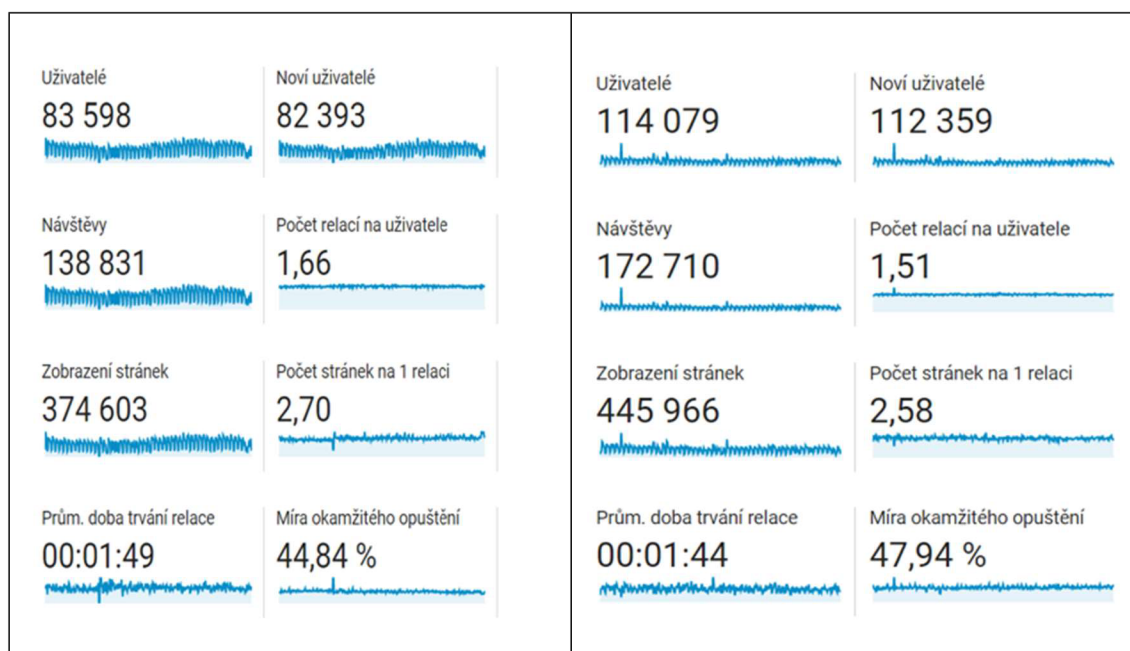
Uživatelé
83 598

Noví uživatelé
82 393

Návštěvy
138 831

Počet relací na uživatele
1,66

Zobrazení stránek
374 603

Počet stránek na 1 relaci
2,70

Prům. doba trvání relace
00:01:49

Míra okamžitého opuštění
44,84 %

Uživatelé
114 079

Noví uživatelé
112 359

Návštěvy
172 710

Počet relací na uživatele
1,51

Zobrazení stránek
445 966

Počet stránek na 1 relaci
2,58

Prům. doba trvání relace
00:01:44

Míra okamžitého opuštění
47,94 %